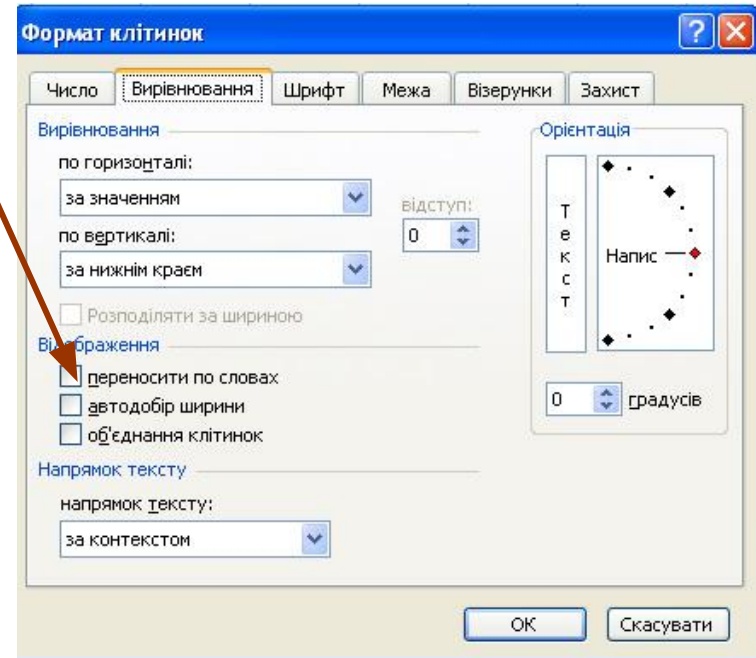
Формат клітинок

Число | Вирівнювання | Шрифт | Межа | Візерунки | Захист

Вирівнювання

по горизонталі:

за значенням

відступ:

0

по вертикалі:

за нижнім краєм

Розподіляти за шириною

Відображення

переносити по словах

автодобір ширини

об'єднання клітинок

Напрямок тексту

напрямок тексту:

за контекстом

Орієнтація

Текст

Напис

0 градусів

OK

Скасувати